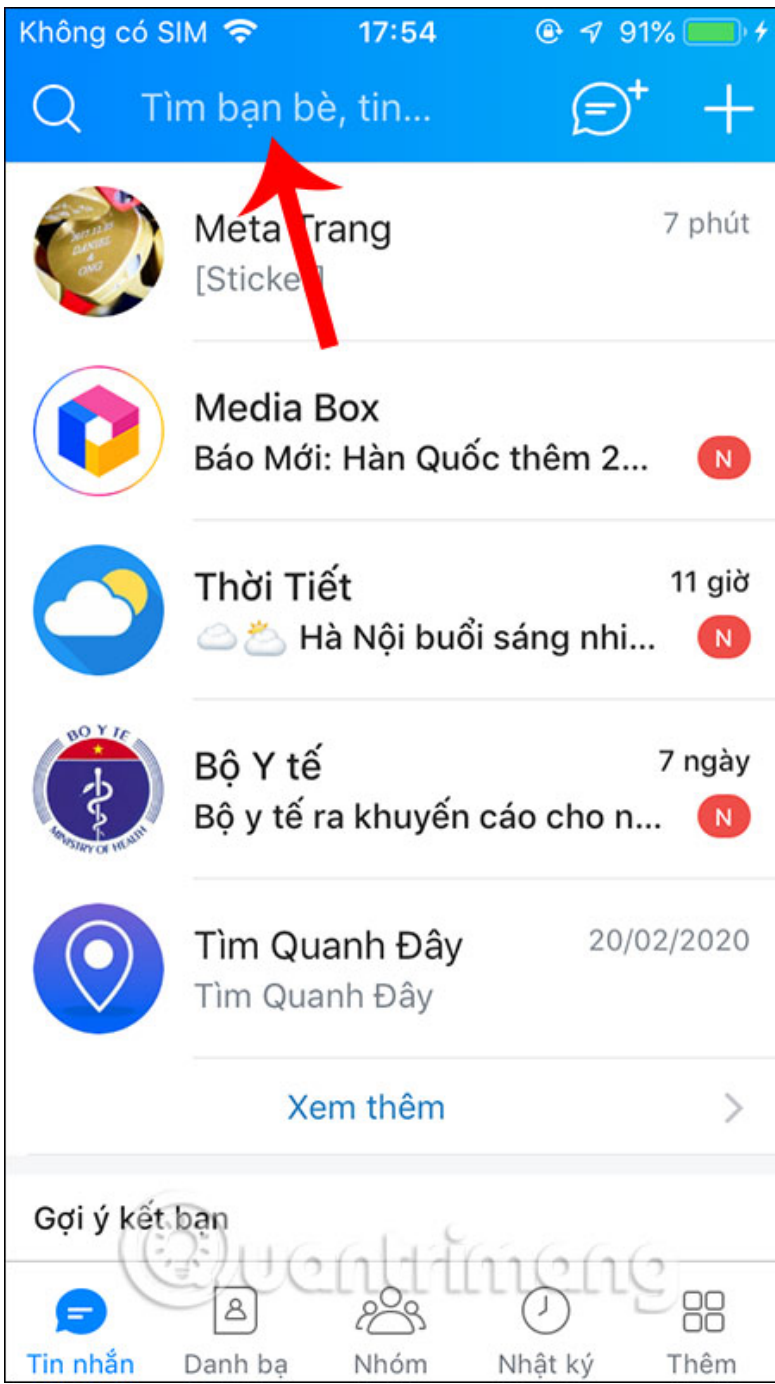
Không có SIM 17:54 91%

Tìm bạn bè, tin...

Meta Trang
[Sticker]
7 phút

Media Box
Báo Mới: Hàn Quốc thêm 2...
N

Thời Tiết
Hà Nội buổi sáng nhi...
11 giờ
N

BỘ Y TẾ
MINISTRY OF HEALTH
Bộ Y tế
Bộ y tế ra khuyến cáo cho n...
7 ngày
N

Tìm Quanh Đây
Tìm Quanh Đây
20/02/2020

Xem thêm

Gợi ý kết bạn

Quantrimang

Tin nhắn
Danh bạ
Nhóm
Nhật ký
Thêm